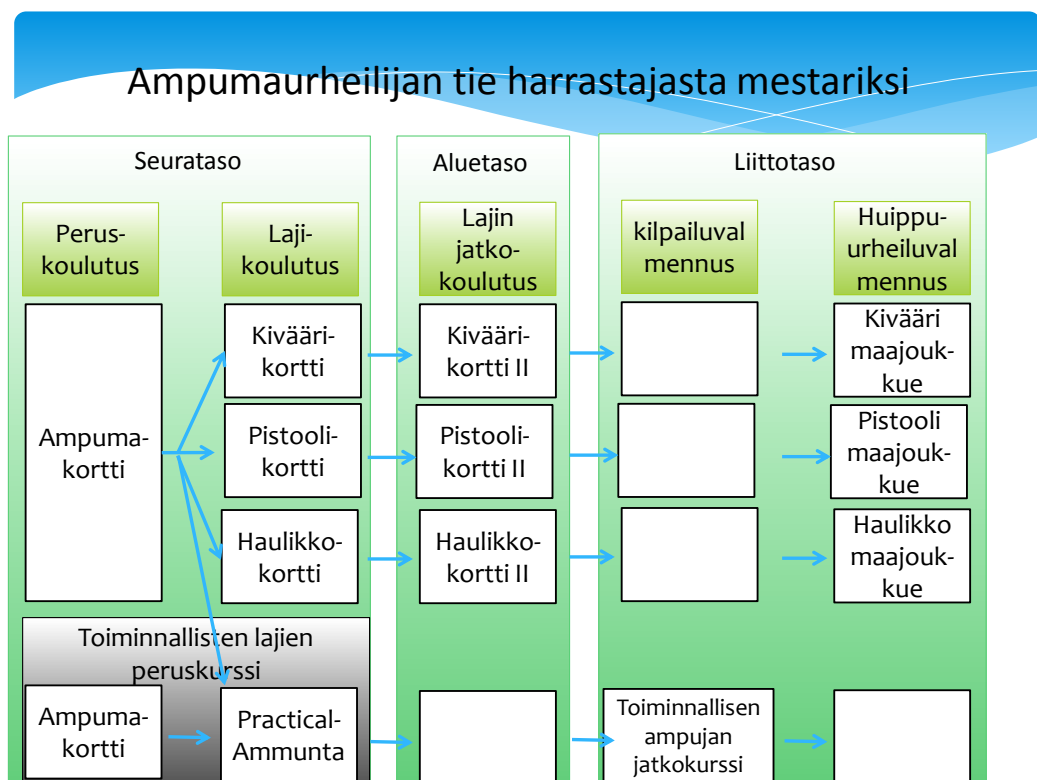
Ampumaurheilijan tie harrastajasta mestariksi

Seurataso

Peruskoulutus

Lajikoulutus

Ampumakortti

Kiväärikortti

Pistoolikortti

Haulikkokortti

Toiminnallisten lajien peruskurssi

Ampumakortti

Practical-Ammunta

Aluetaso

Lajin jatkokoulutus

Kiväärikortti II

Pistoolikortti II

Haulikkokortti II

Liittotaso

kilpailuvalmennus

Huippuurheiluvalmennus

Kivääri maajoukkue

Pistooli maajoukkue

Haulikko maajoukkue

Toiminnallisen ampujan jatkokurssi